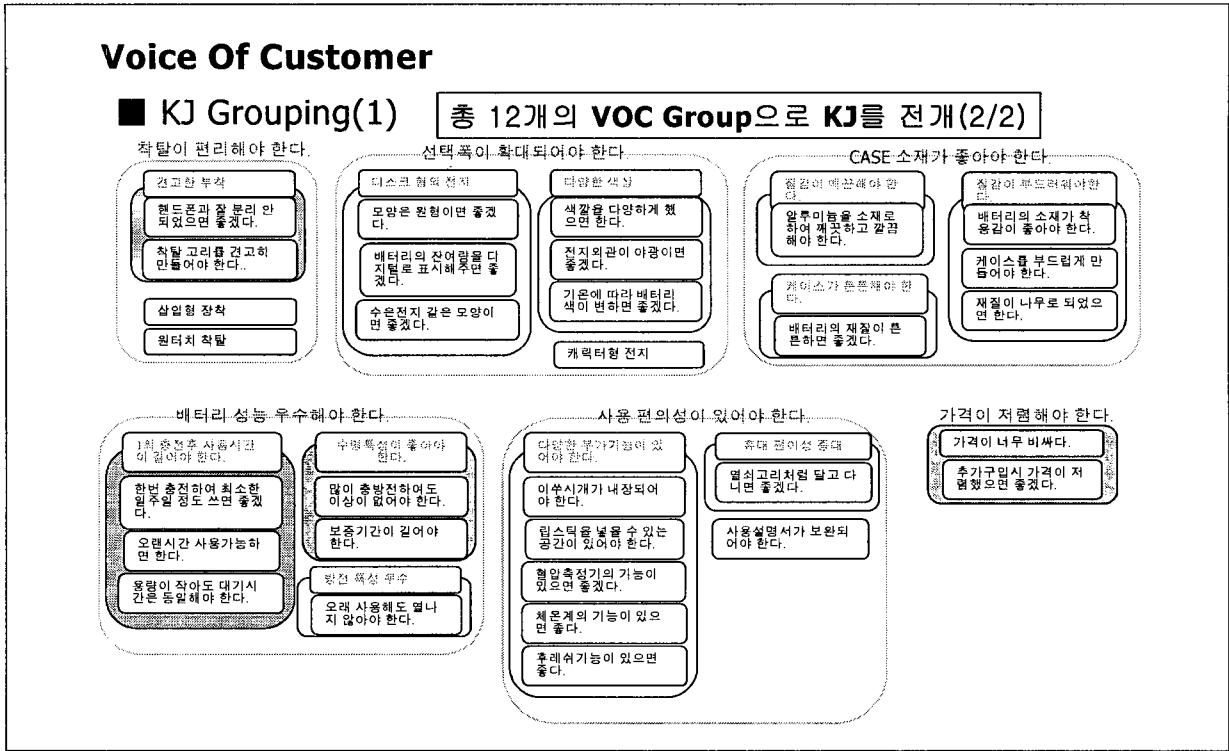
Voice Of Customer

■ KJ Grouping(1)

총 12개의 VOC Group으로 KJ를 전개(2/2)

착탈이 편리해야 한다.

견고한 부착

핸드폰과 잘 분리 안 되었으면 좋겠다.

착탈 고리를 견고히 만들어야 한다..

삽입형 장착

원터치 착탈

선택폭이 확대되어야 한다

디스크 형의 전지

모양은 원형이면 좋겠다.

배터리의 잔여량을 디지털로 표시해주면 좋겠다.

수은전지 같은 모양이면 좋겠다.

다양한 색상

색깔을 다양하게 했으면 한다.

전지외관이 야광이면 좋겠다.

기온에 따라 배터리 색이 변하면 좋겠다.

캐릭터형 전지

CASE 소재가 좋아야 한다

질감이 깨끗해야 한다.

알루미늄을 소재로 하여 깨끗하고 깔끔해야 한다.

케이스가 튼튼해야 한다.

배터리의 재질이 튼튼하면 좋겠다.

질감이 부드러워야한다.

배터리의 소재가 착용감이 좋아야 한다.

케이스를 부드럽게 만들어야 한다.

재질이 나무로 되었으면 한다.

배터리 성능 우수해야 한다.

1회 충전후 사용시간이 길어야 한다.

한번 충전하여 최소한 일주일 정도 쓰면 좋겠다.

오랜시간 사용가능하면 한다.

용량이 작아도 대기시간은 동일해야 한다.

수명특성이 좋아야 한다.

많이 충방전하여도 이상이 없어야 한다.

보증기간이 길어야 한다.

방전 특성 우수

오래 사용해도 열나지 않아야 한다.

사용 편의성이 있어야 한다.

다양한 부가기능이 있어야 한다.

이쑤시개가 내장되어야 한다.

립스틱을 넣을 수 있는 공간이 있어야 한다.

혈압측정기의 기능이 있으면 좋겠다.

체온계의 기능이 있으면 좋다

후레쉬기능이 있으면 좋다.

휴대 편의성 증대

열쇠고리처럼 달고 다니면 좋겠다.

사용설명서가 보완되어야 한다.

가격이 저렴해야 한다.

가격이 너무 비싸다.

추가구입시 가격이 저렴했으면 좋겠다.